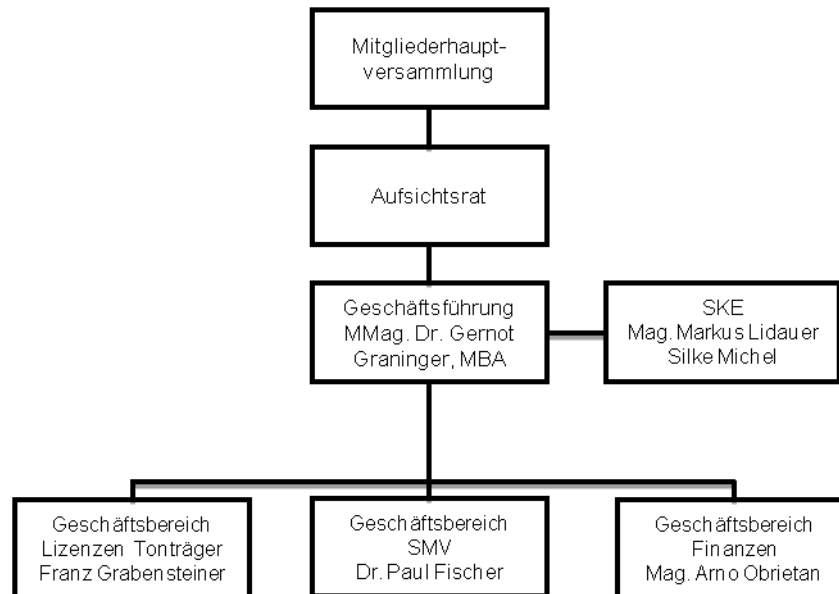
Mitgliederhauptversammlung

Aufsichtsrat

Geschäftsführung
MMag. Dr. Gernot Graninger, MBA

SKE
Mag. Markus Lidauer
Silke Michel

Geschäftsbereich
Lizenzen Tonträger
Franz Grabensteiner

Geschäftsbereich
SMV
Dr. Paul Fischer

Geschäftsbereich
Finanzen
Mag. Arno Obrietan